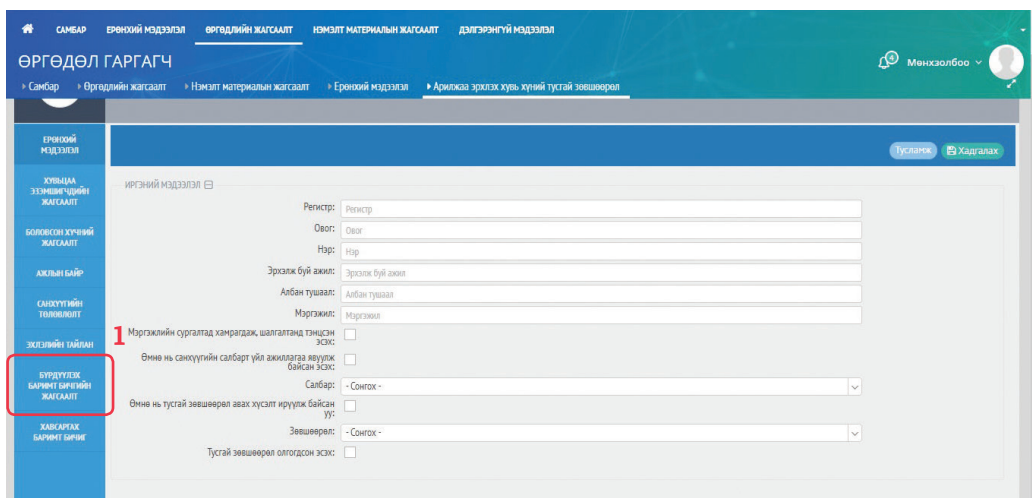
САМБАР ЕРӨНХИЙ МЭДЭЭЛЭЛ ӨРГӨДЛИЙН ЖАГСААЛТ НЭМЭЛТ МАТЕРИАЛЫН ЖАГСААЛТ ДЭЛГЭРЭНГҮЙ МЭДЭЭЛЭЛ

ӨРГӨДӨЛ ГАРГАГЧ

Мөнхзолбоо

Самбар › Өргөдлийн жагсаалт › Нэмэлт материалын жагсаалт › Ерөнхий мэдээлэл › Арилжаа эрхлэх хувь хүний тусгай зөвшөөрөл

ЕРӨНХИЙ МЭДЭЭЛЭЛ

ХУВЬЦАА ЭЗЭМШИГЧДИЙН ЖАГСААЛТ

БОЛОВСОН ХҮЧНИЙ ЖАГСААЛТ

АЖЛЫН БАЙР

САНХҮҮГИЙН ТӨЛӨВЛӨЛТ

ЗӨВЛӨЛИЙН ТАЙЛАН

БҮРДҮҮЛЭХ БАРИМТ БИЧГИЙН ЖАГСААЛТ

ХАВСАРГАХ БАРИМТ БИЧИГ

Тусламж Хадгалах

ИРГЭНИЙ МЭДЭЭЛЭЛ

Регистр: Регистр
Овог: Овог
Нэр: Нэр
Эрхэлж буй ажил: Эрхэлж буй ажил
Албан тушаал: Албан тушаал
Мэргэжил: Мэргэжил

1

Мэргэжлийн сургалтад хамрагдаж, шалгалтанд тэнцсэн эсэх:
Өмнө нь санхүүгийн салбарт үйл ажиллагаа явуулж байсан эсэх:
Салбар: - Сонгох -
Өмнө нь тусгай зөвшөөрөл авах хүсэлт ирүүлж байсан уу:
Зөвшөөрөл: - Сонгох -
Тусгай зөвшөөрөл олгогдсон эсэх: